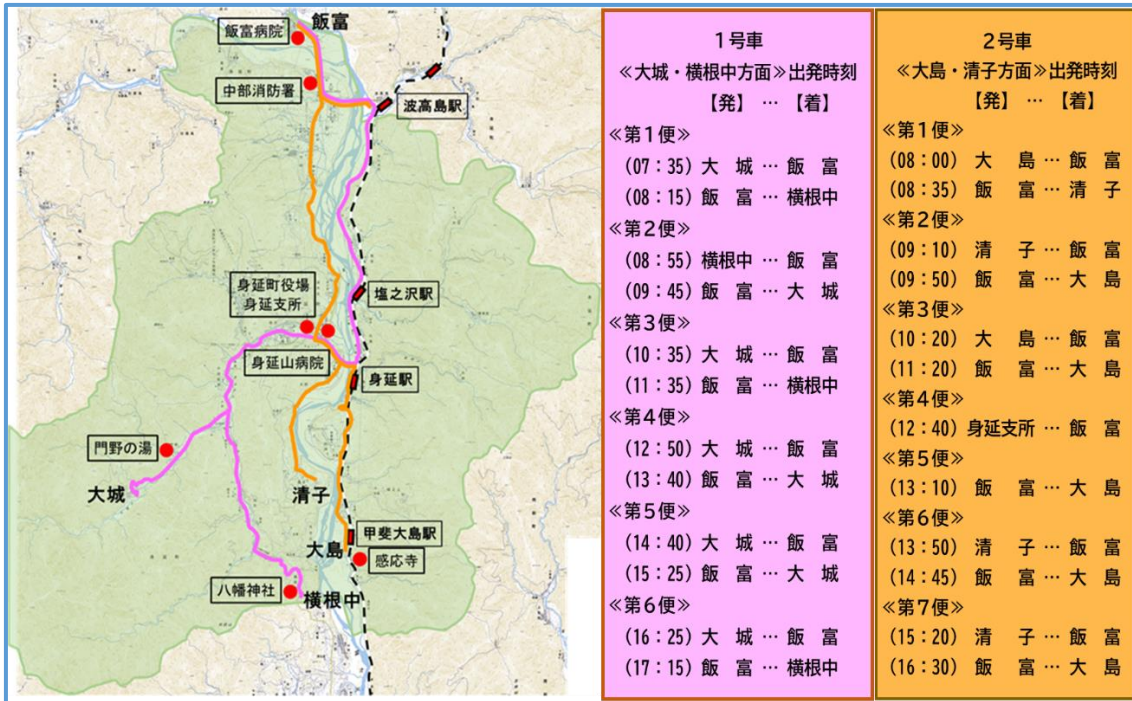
飯富病院
飯富
中部消防署
波高島駅
身延町役場
身延支所
塩之沢駅
身延山病院
身延駅
門野の湯
大城
清子
甲斐大島駅
大島
感応寺
八幡神社
横根中

１号車
≪大城・横根中方面≫出発時刻
【発】 … 【着】
≪第１便≫
（07：35）大 城 … 飯 富
（08：15）飯 富 … 横根中
≪第２便≫
（08：55）横根中 … 飯 富
（09：45）飯 富 … 大 城
≪第３便≫
（10：35）大 城 … 飯 富
（11：35）飯 富 … 横根中
≪第４便≫
（12：50）大 城 … 飯 富
（13：40）飯 富 … 大 城
≪第５便≫
（14：40）大 城 … 飯 富
（15：25）飯 富 … 大 城
≪第６便≫
（16：25）大 城 … 飯 富
（17：15）飯 富 … 横根中

２号車
≪大島・清子方面≫出発時刻
【発】 … 【着】
≪第１便≫
（08：00） 大 島 … 飯 富
（08：35） 飯 富 … 清 子
≪第２便≫
（09：10） 清 子 … 飯 富
（09：50） 飯 富 … 大 島
≪第３便≫
（10：20） 大 島 … 飯 富
（11：20） 飯 富 … 大 島
≪第４便≫
（12：40） 身延支所 … 飯 富
≪第５便≫
（13：10） 飯 富 … 大 島
≪第６便≫
（13：50） 清 子 … 飯 富
（14：45） 飯 富 … 大 島
≪第７便≫
（15：20） 清 子 … 飯 富
（16：30） 飯 富 … 大 島